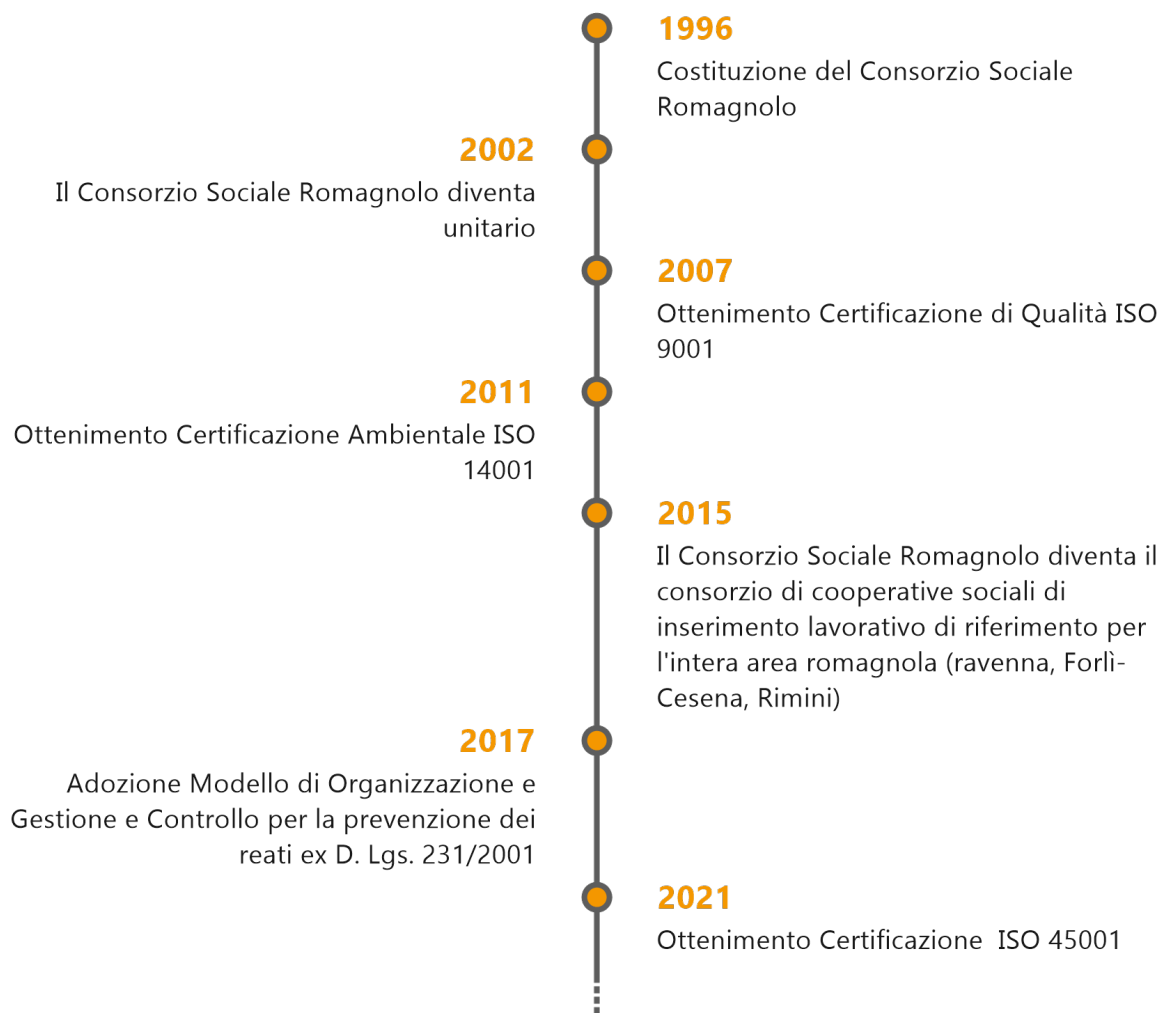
1996
Costituzione del Consorzio Sociale Romagnolo

2002
Il Consorzio Sociale Romagnolo diventa unitario

2007
Ottenimento Certificazione di Qualità ISO 9001

2011
Ottenimento Certificazione Ambientale ISO 14001

2015
Il Consorzio Sociale Romagnolo diventa il consorzio di cooperative sociali di inserimento lavorativo di riferimento per l'intera area romagnola (ravenna, Forlì-Cesena, Rimini)

2017
Adozione Modello di Organizzazione e Gestione e Controllo per la prevenzione dei reati ex D. Lgs. 231/2001

2021
Ottenimento Certificazione ISO 45001